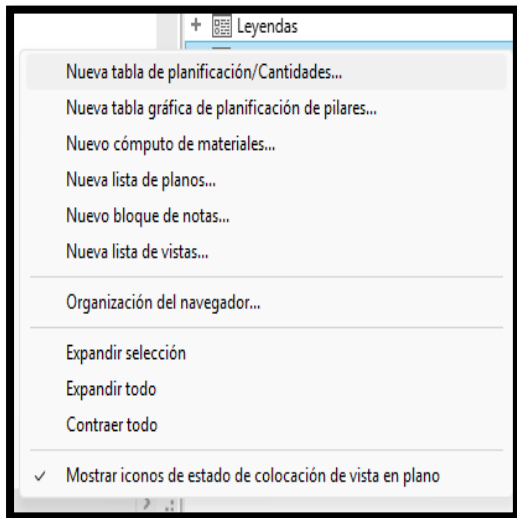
+ Leyendas

Nueva tabla de planificación/Cantidades...
Nueva tabla gráfica de planificación de pilares...
Nuevo cómputo de materiales...
Nueva lista de planos...
Nuevo bloque de notas...
Nueva lista de vistas...

Organización del navegador...

Expandir selección
Expandir todo
Contraer todo

✓ Mostrar iconos de estado de colocación de vista en plano